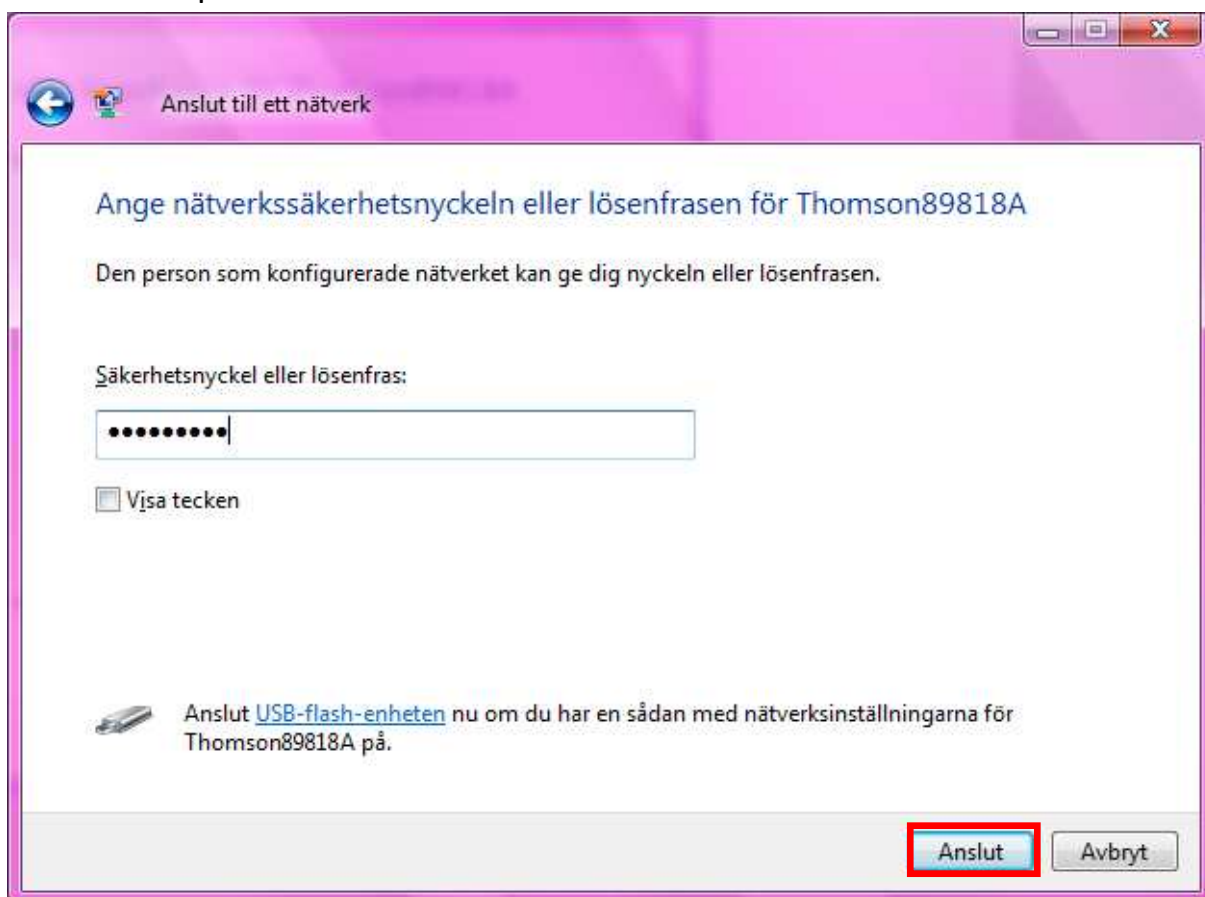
Anslut till ett nätverk

Ange nätverkssäkerhetsnyckeln eller lösenfrasen för Thomson89818A

Den person som konfigurerade nätverket kan ge dig nyckeln eller lösenfrasen.

Säkerhetsnyckel eller lösenfras:

•••••••••

Visa tecken

Anslut USB-flash-enheten nu om du har en sådan med nätverksinställningarna för Thomson89818A på.

Anslut

Avbryt